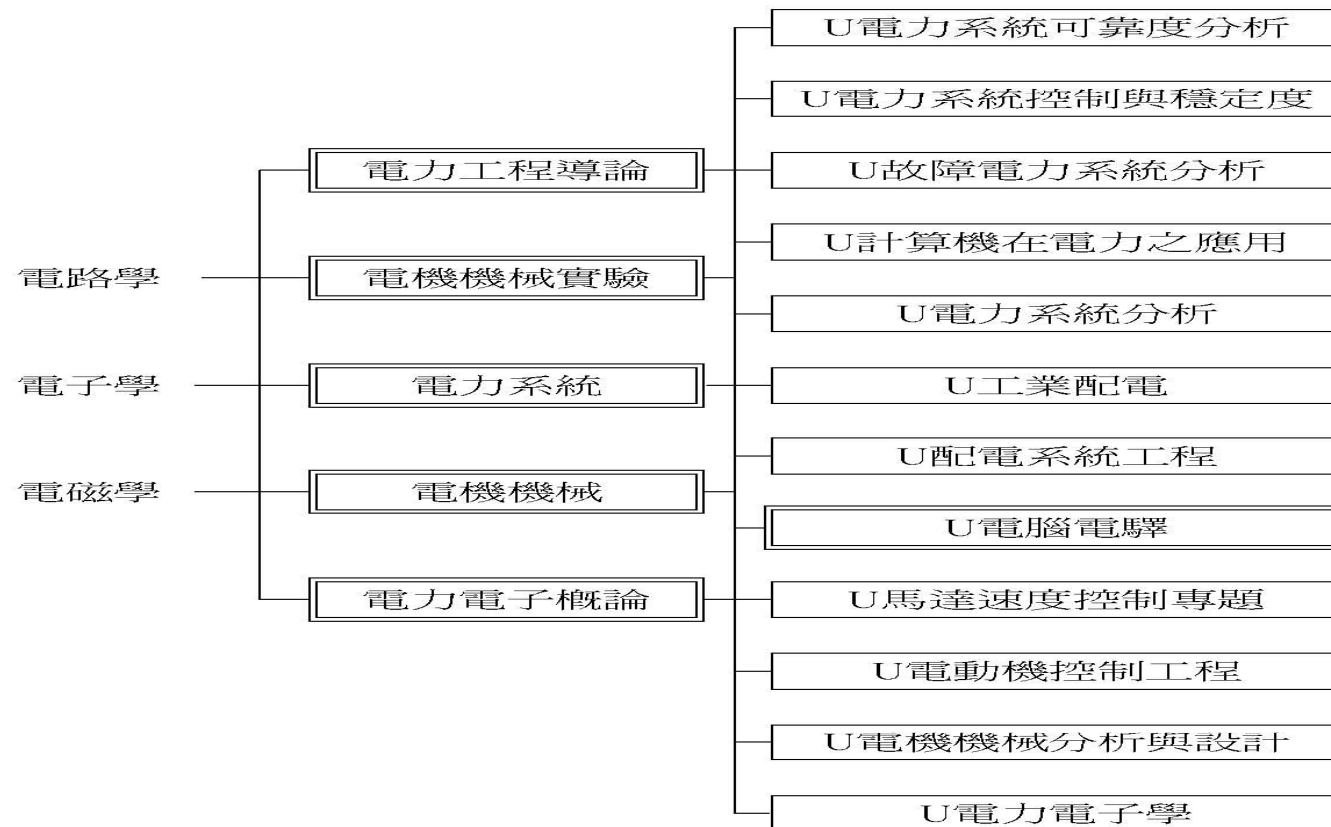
電路學

電子學

電磁學

電力工程導論

電機機械實驗

電力系統

電機機械

電力電子概論

U電力系統可靠度分析

U電力系統控制與穩定度

U故障電力系統分析

U計算機在電力之應用

U電力系統分析

U工業配電

U配電系統工程

U電腦電驛

U馬達速度控制專題

U電動機控制工程

U電機機械分析與設計

U電力電子學